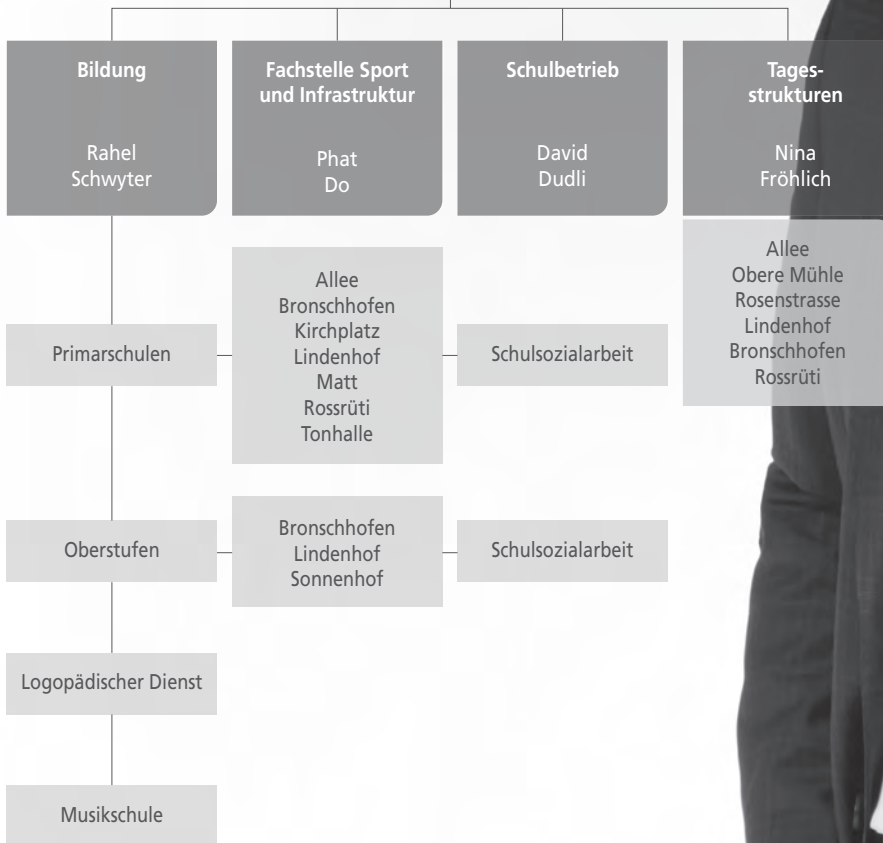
Bildung

Rahel Schwyter

Fachstelle Sport und Infrastruktur

Phat Do

Schulbetrieb

David Dudli

Tagesstrukturen

Nina Fröhlich

Allee
Obere Mühle
Rosenstrasse
Lindenhof
Bronschhofen
Rossrüti

Primarschulen

Allee
Bronschhofen
Kirchplatz
Lindenhof
Matt
Rossrüti
Tonhalle

Schulsozialarbeit

Oberstufen

Bronschhofen
Lindenhof
Sonnenhof

Schulsozialarbeit

Logopädischer Dienst

Musikschule